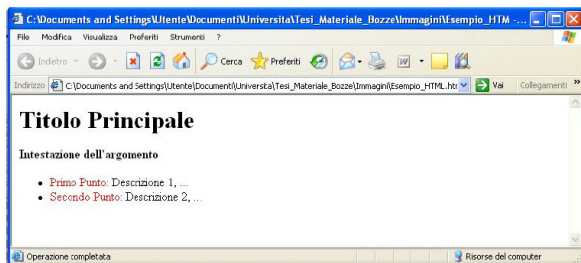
C:\Documents and Settings\Utente\Documenti\Universita\Tesi_Materiale_Bozze\Immagini\Esempio_HTM ...

File Modifica Visualizza Preferiti Strumenti ?

Indietro Cerca Preferiti

Indirizzo C:\Documents and Settings\Utente\Documenti\Universita\Tesi_Materiale_Bozze\Immagini\Esempio_HTML.htr Vai Collegamenti »

Titolo Principale

Intestazione dell'argomento

- Primo Punto: Descrizione 1, ...
- Secondo Punto: Descrizione 2, ...

Operazione completata Risorse del computer